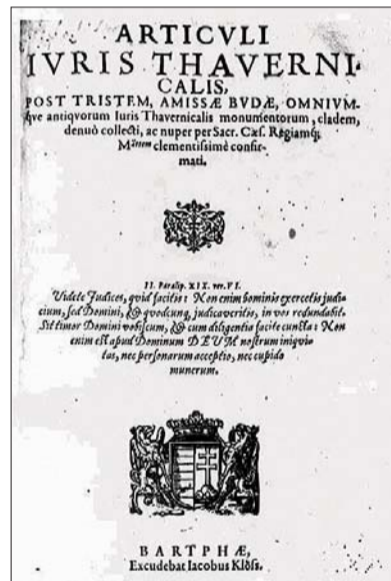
ARTICVLI IVRIS THAVERNICALIS, POST TRISTEM, AMISSÆ BVDÆ, OMNIVMque antiqvorum Iuris Thavernicalis monumentorum, cladem, denuò collecti, ac nuper per Sacr. Cæs. Regiamq; M^tem clementissimè confirmati.

II. Paralip. XIX. ver. VI.
Videte Iudices, quid faciatis: Non enim hominis exercetis iudicium, sed Domini, & quodcunq, iudicaveritis, in vos redundabit. Sit timor Domini vobiscum, & cum diligentia facite cuncta: Non enim est apud Dominum DEVM nostrum iniquitas, nec personarum acceptio, nec cupido munerum.

BARTPHÆ,
Excudebat Iacobus Klöss.